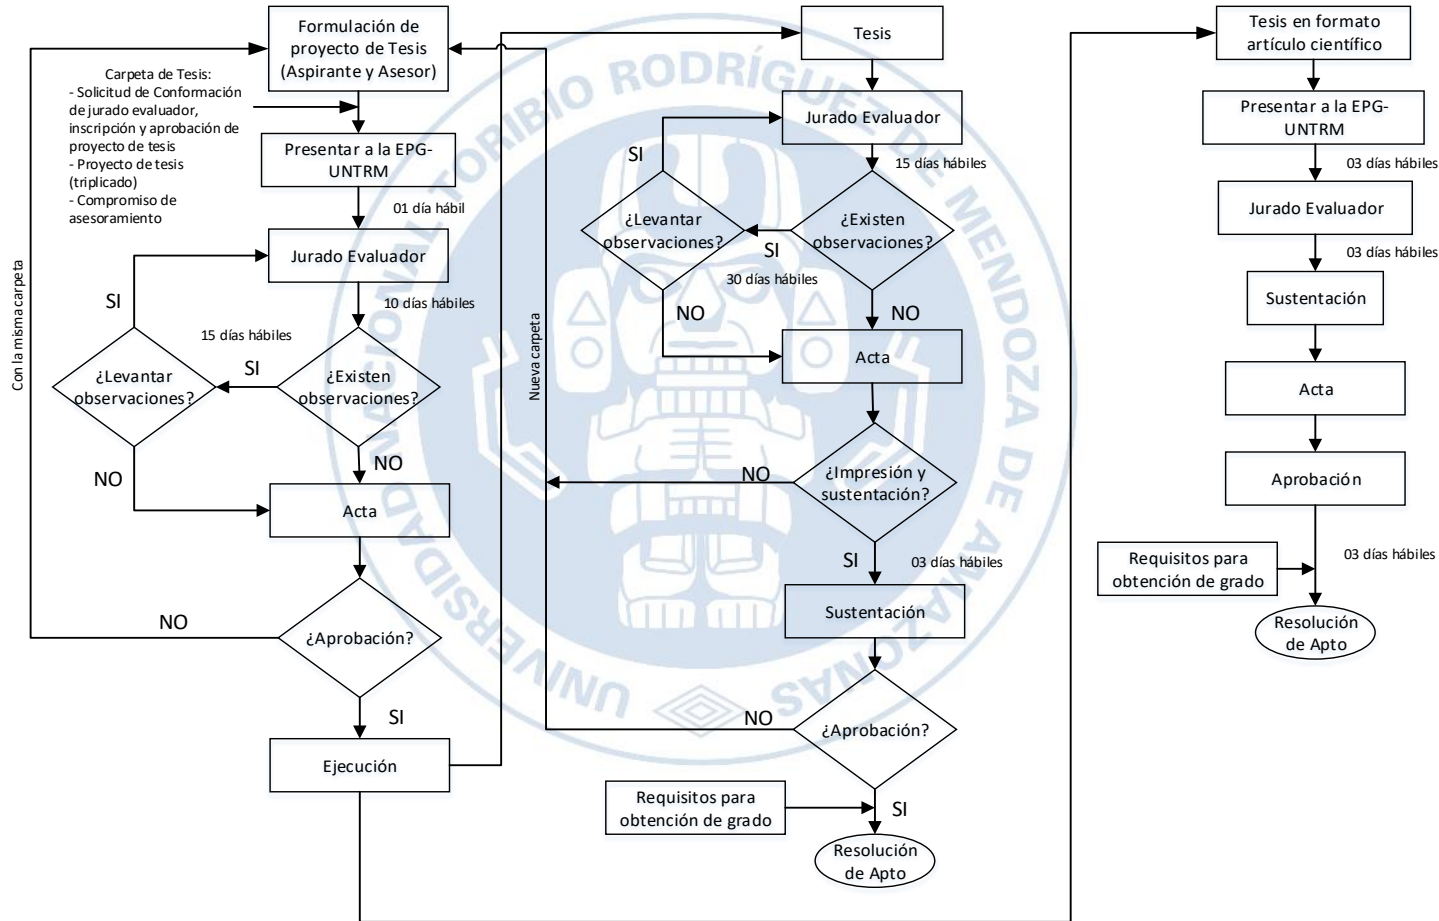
Formulación de proyecto de Tesis (Aspirante y Asesor)

Carpeta de Tesis:
- Solicitud de Conformación de jurado evaluador, inscripción y aprobación de proyecto de tesis
- Proyecto de tesis (triplicado)
- Compromiso de asesoramiento

Presentar a la EPG-UNTRM

01 día hábil

Jurado Evaluador

10 días hábiles

SI

15 días hábiles

SI

¿Levantar observaciones?

¿Existen observaciones?

NO

NO

Acta

Con la misma carpeta

NO

¿Aprobación?

SI

Ejecución

Nueva carpeta

Tesis

Jurado Evaluador

15 días hábiles

SI

¿Levantar observaciones?

¿Existen observaciones?

SI

30 días hábiles

NO

NO

Acta

NO

¿Impresión y sustentación?

SI

03 días hábiles

Sustentación

NO

¿Aprobación?

Requisitos para obtención de grado

SI

Resolución de Apto

Tesis en formato artículo científico

Presentar a la EPG-UNTRM

03 días hábiles

Jurado Evaluador

03 días hábiles

Sustentación

Acta

Aprobación

03 días hábiles

Requisitos para obtención de grado

Resolución de Apto

UNIVERSIDAD NACIONAL TORIBIO RODRÍGUEZ DE MENDOZA DE AMAZONAS